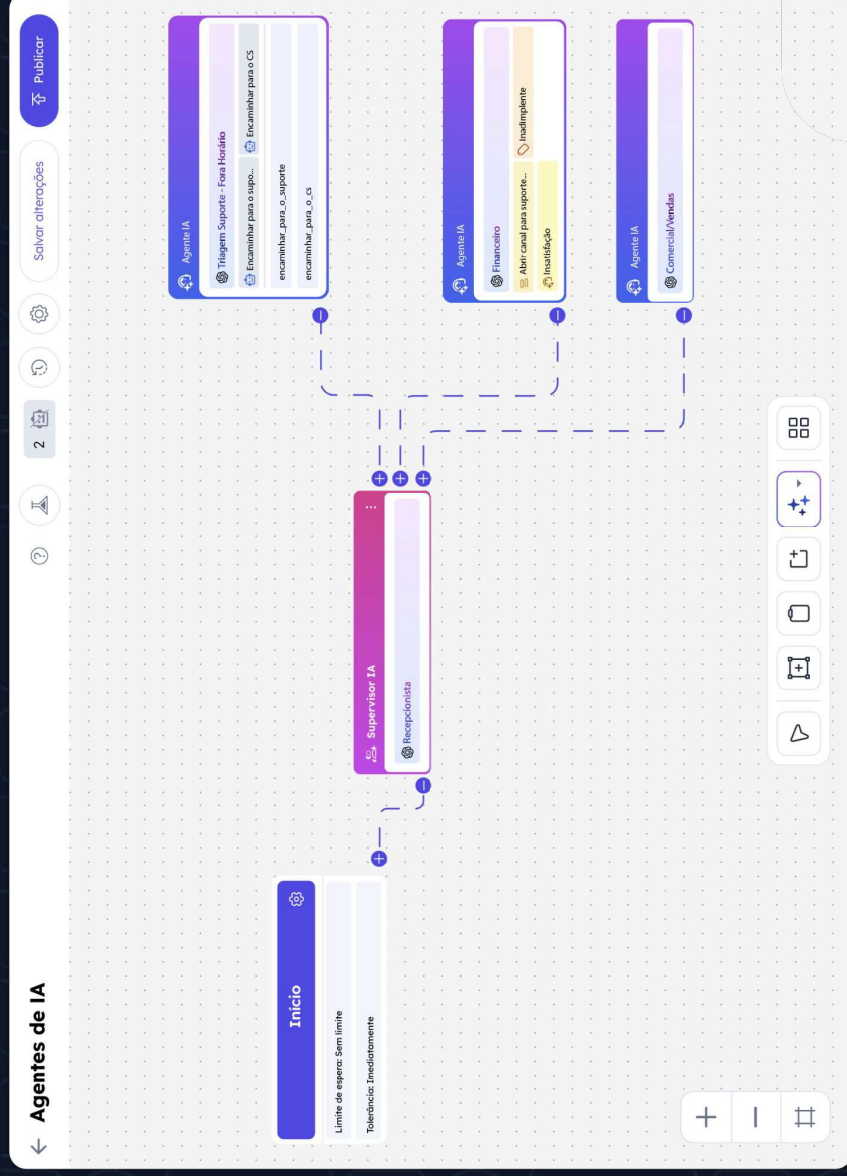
Agentes de IA

2

Salvar alterações

Publicar

Início

Limite de espera: Sem limite

Tolerância: Imediatamente

Supervisor IA

Recepcionista

Agente IA

Triagem Suporte - Fora Horário

Encaminhar para o supo...

Encaminhar para o CS

encaminhar_para_o_suporte

encaminhar_para_o_cs

Agente IA

Financeiro

Abrir canal para suporte...

Inadimplente

Insatisfação

Agente IA

Comercial/Vendas